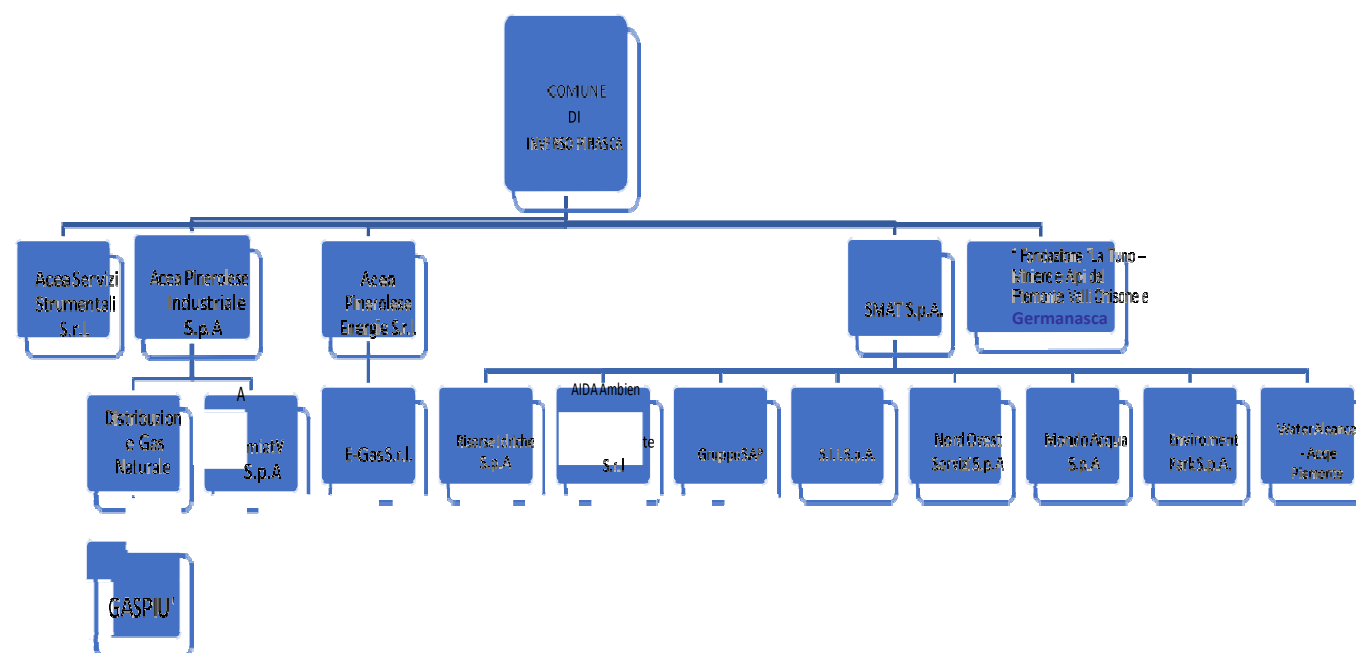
COMUNE
DI
INVERSO PINASCA

Acea Servizi Strumentali S.r.l.

Acea Pinerolese Industriale S.p.A

Acea Pinerolese Energia S.r.l.

SMAT S.p.A.

* Fondazione "La Tuno – Miniere e Api da Piemonte Valli Chisone e Germanasca

Distribuzione Gas Naturale

A
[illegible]miaty S.p.A

E-Gas S.r.l.

Risorse Idriche S.p.A

AIDA Ambiente S.r.l

Gruppo SAP

S.I.I. S.p.A.

Nord Ovest Servizi S.p.A

Galenco Acqua S.p.A

Environment Park S.p.A.

Water Alliance - Acque Piemonte

GASPIU'